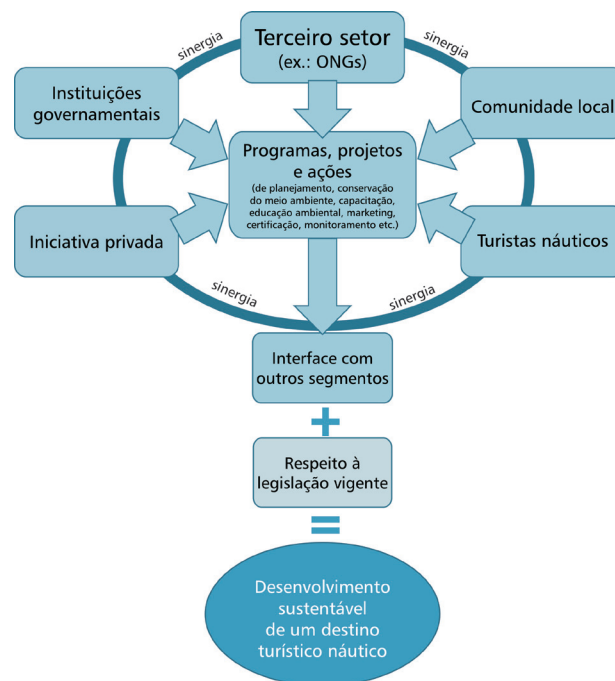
Terceiro setor
(ex.: ONGs)

sinergia

sinergia

Instituições governamentais

Comunidade local

Programas, projetos e ações
(de planejamento, conservação do meio ambiente, capacitação, educação ambiental, marketing, certificação, monitoramento etc.)

Iniciativa privada

Turistas náuticos

sinergia

sinergia

Interface com outros segmentos

+

Respeito à legislação vigente

=

Desenvolvimento sustentável de um destino turístico náutico